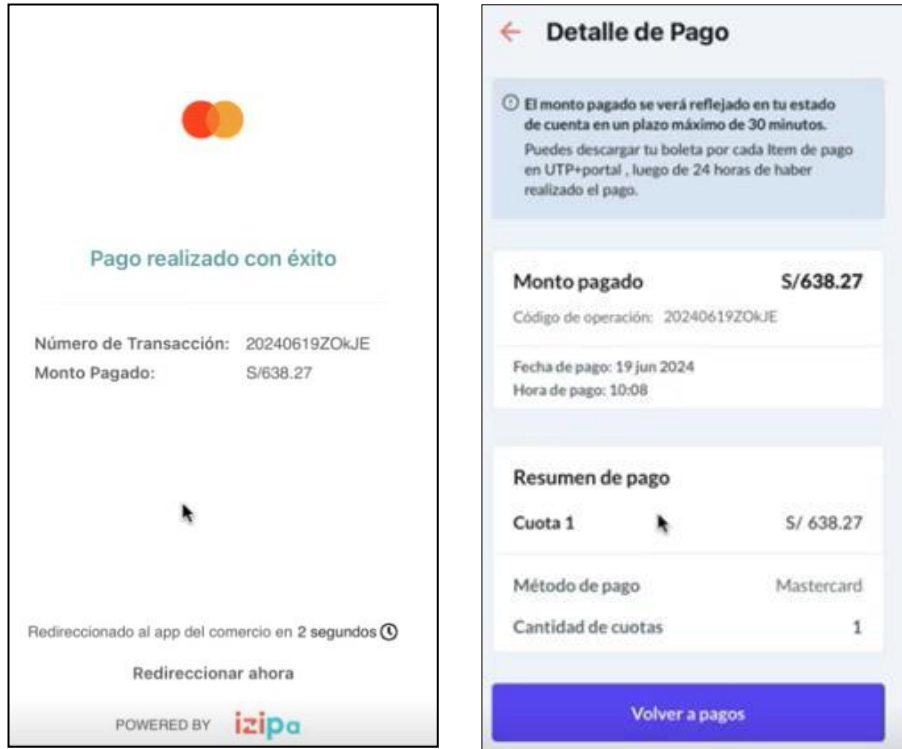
Pago realizado con éxito

Número de Transacción: 20240619ZOkJE
Monto Pagado: S/638.27

Redireccionado al app del comercio en 2 segundos

Redireccionar ahora

POWERED BY izipa

← Detalle de Pago

El monto pagado se verá reflejado en tu estado de cuenta en un plazo máximo de 30 minutos.
Puedes descargar tu boleta por cada Item de pago en UTP+portal , luego de 24 horas de haber realizado el pago.

Monto pagado S/638.27
Código de operación: 20240619ZOkJE

Fecha de pago: 19 jun 2024
Hora de pago: 10:08

Resumen de pago
Cuota 1 S/ 638.27

Método de pago Mastercard
Cantidad de cuotas 1

Volver a pagos